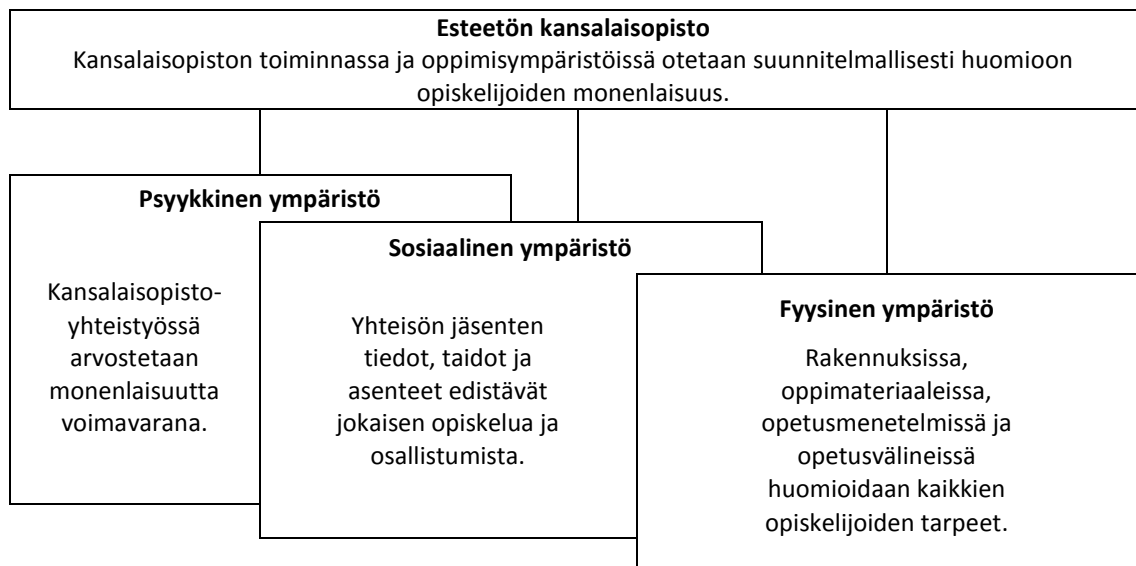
**Esteetön kansalaisopisto**
Kansalaisopiston toiminnassa ja oppimisympäristöissä otetaan suunnitelmallisesti huomioon opiskelijoiden monenlaisuus.

**Psyykkinen ympäristö**

Kansalaisopisto-yhteistyössä arvostetaan monenlaisuutta voimavarana.

**Sosiaalinen ympäristö**

Yhteisön jäsenten tiedot, taidot ja asenteet edistävät jokaisen opiskelua ja osallistumista.

**Fyysinen ympäristö**

Rakennuksissa, oppimateriaaleissa, opetusmenetelmissä ja opetusvälineissä huomioidaan kaikkien opiskelijoiden tarpeet.